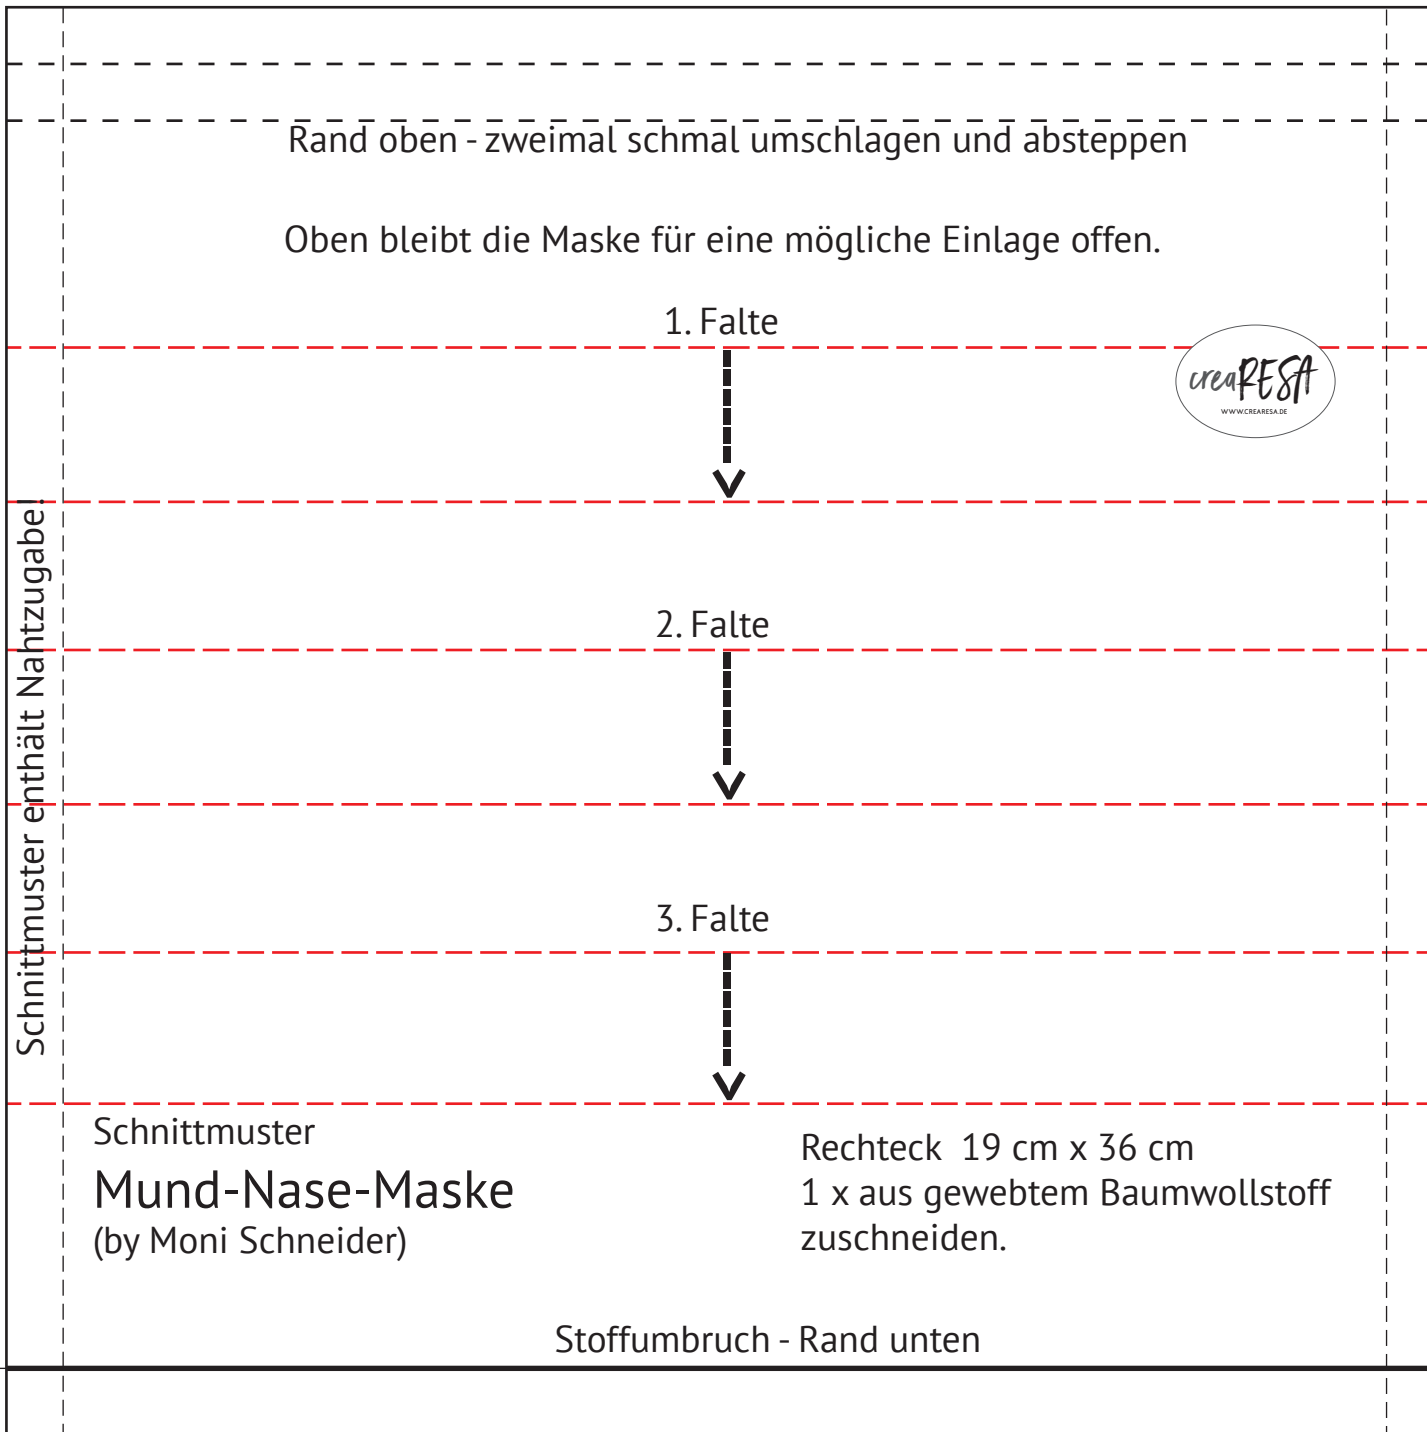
Rand oben - zweimal schmal umschlagen und absteppen

Oben bleibt die Maske für eine mögliche Einlage offen.

1. Falte

creaRESA
WWW.CREARESA.DE

2. Falte

3. Falte

Schnittmuster enthält Nahtzugabe!

Schnittmuster
Mund-Nase-Maske
(by Moni Schneider)

Rechteck 19 cm x 36 cm
1 x aus gewebtem Baumwollstoff zuschneiden.

Stoffumbruch - Rand unten